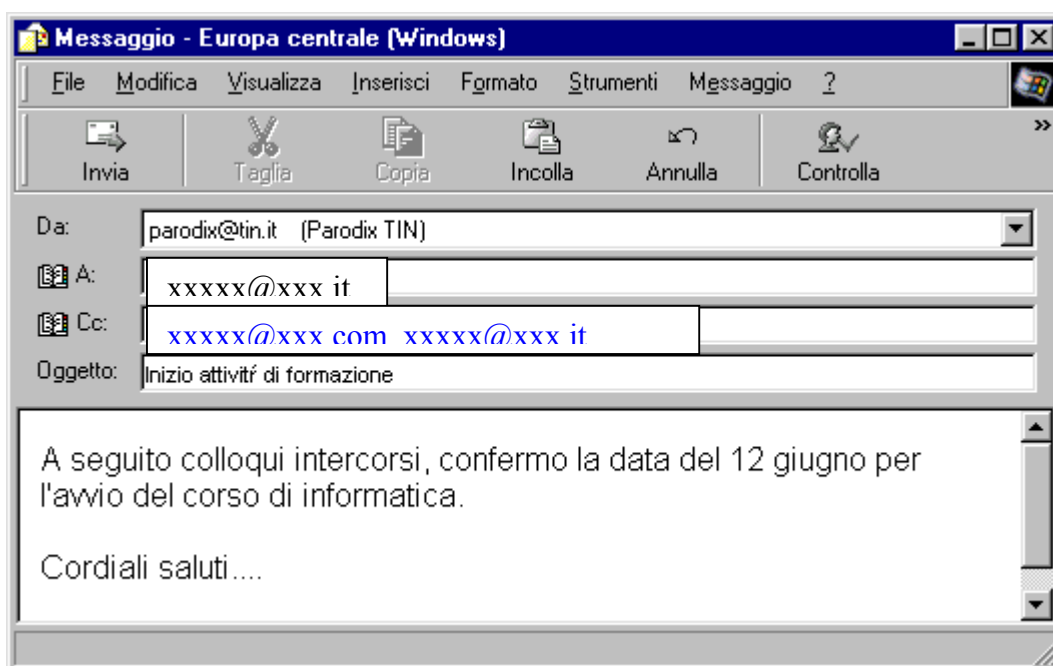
Messaggio - Europa centrale (Windows)

File Modifica Visualizza Inserisci Formato Strumenti Messaggio ?

Invia Taglia Copia Incolla Annulla Controlla

Da: parodix@tin.it (Parodix TIN)

A: xxxxx@xxx it

Cc: xxxxx@xxx com xxxxx@xxx it

Oggetto: Inizio attivitŕ di formazione

A seguito colloqui intercorsi, confermo la data del 12 giugno per l'avvio del corso di informatica.

Cordiali saluti....